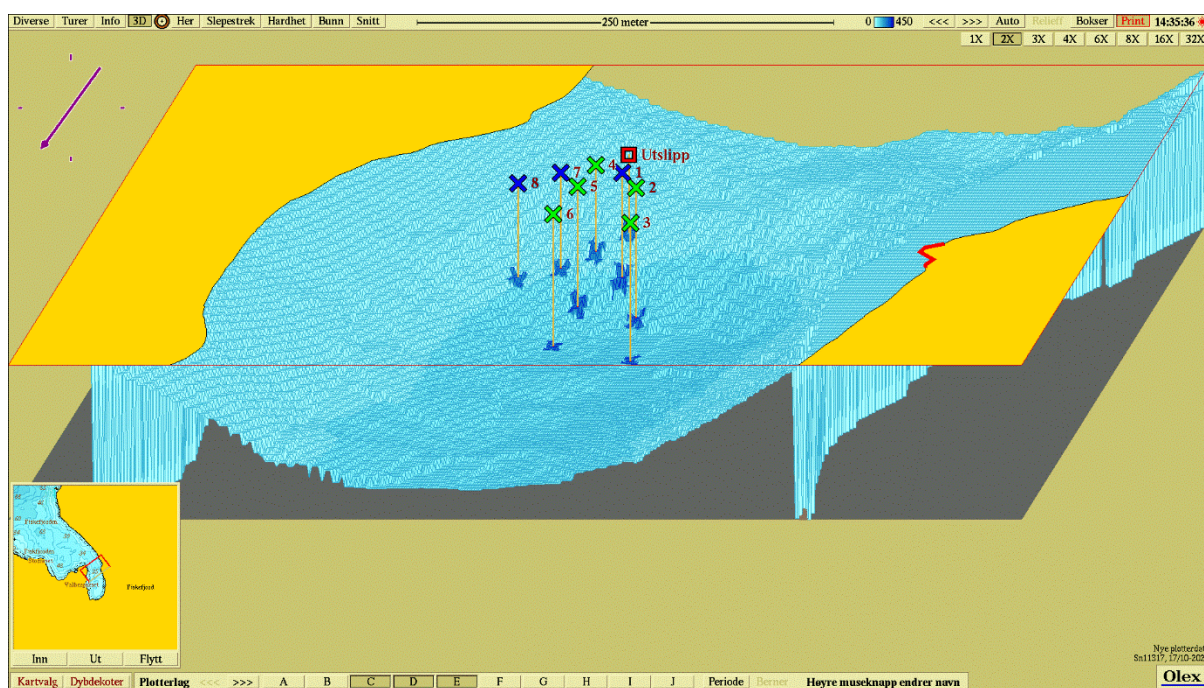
Diverse Turer Info 3D Her Slepestrek Hardhet Bunn Snitt
250 meter
0 450 <<< >>> Auto Relieff Bokser Print 14:35:36
1X 2X 3X 4X 6X 8X 16X 32X

Utslipp
8 7 4 1 5 2 6 3

Fiskefjord

Inn Ut Flytt

Nye plotterdata
Sn11317, 17/10-20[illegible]

Kartvalg Dybdekoter Plotterlag <<< >>> A B C D E F G H I J Periode Berner Høyre museknapp endrer navn
Olex